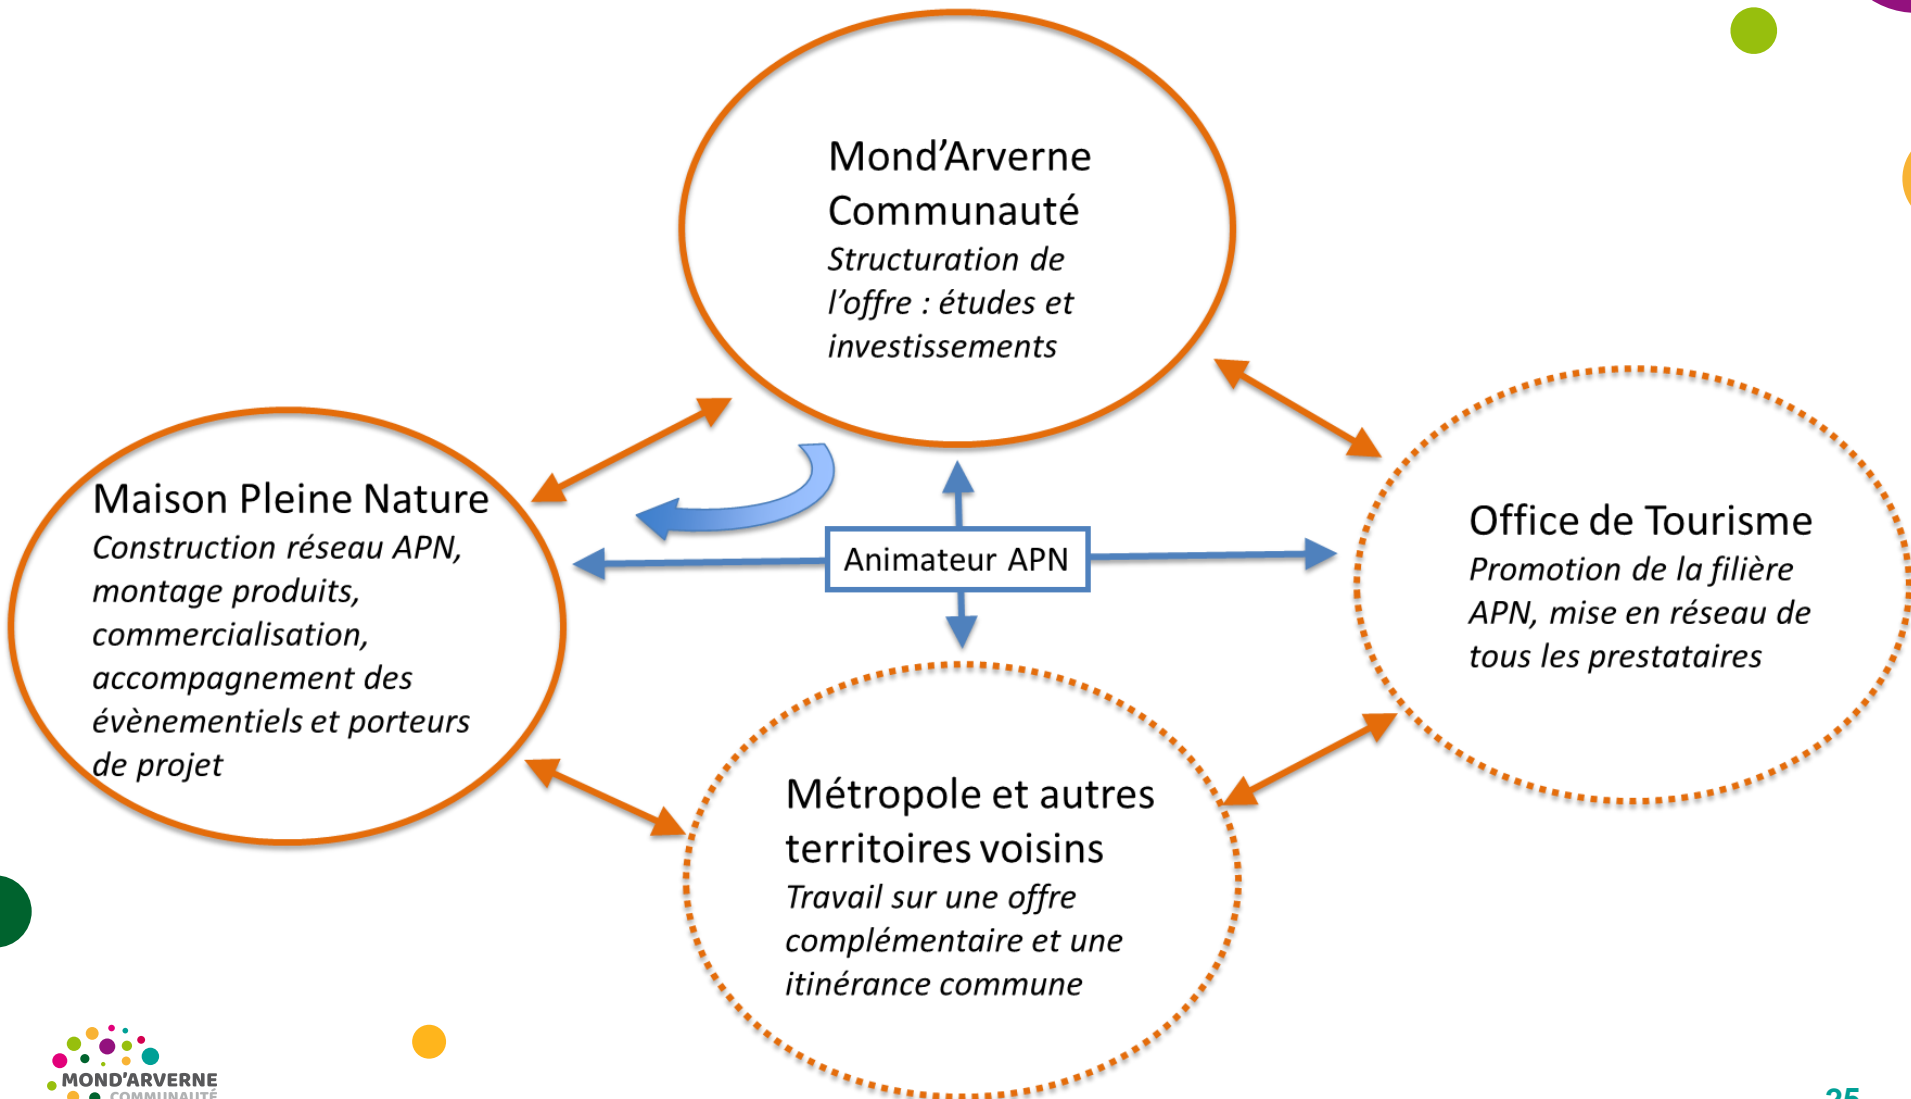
Mond'Arverne Communauté
*Structuration de l'offre : études et investissements*

Maison Pleine Nature
*Construction réseau APN, montage produits, commercialisation, accompagnement des évènementiels et porteurs de projet*

Animateur APN

Office de Tourisme
*Promotion de la filière APN, mise en réseau de tous les prestataires*

Métropole et autres territoires voisins
*Travail sur une offre complémentaire et une itinérance commune*

MOND'ARVERNE
COMMUNAUTÉ

25